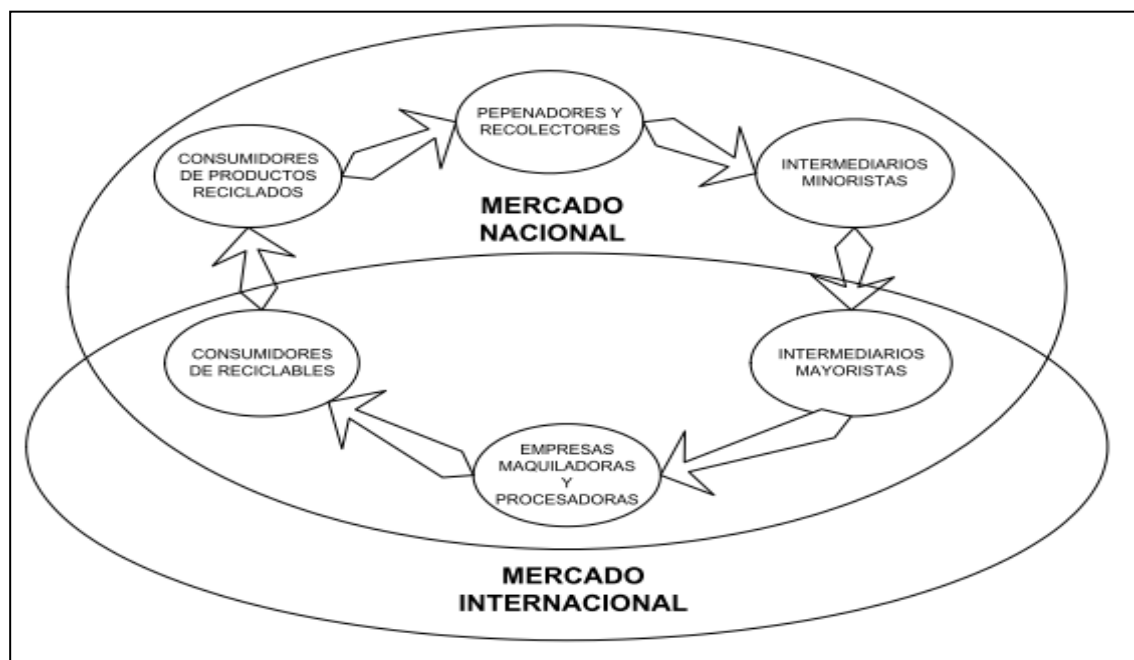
PEPENADORES Y RECOLECTORES

CONSUMIDORES DE PRODUCTOS RECICLADOS

INTERMEDIARIOS MINORISTAS

MERCADO NACIONAL

CONSUMIDORES DE RECICLABLES

INTERMEDIARIOS MAYORISTAS

EMPRESAS MAQUILADORAS Y PROCESADORAS

MERCADO INTERNACIONAL